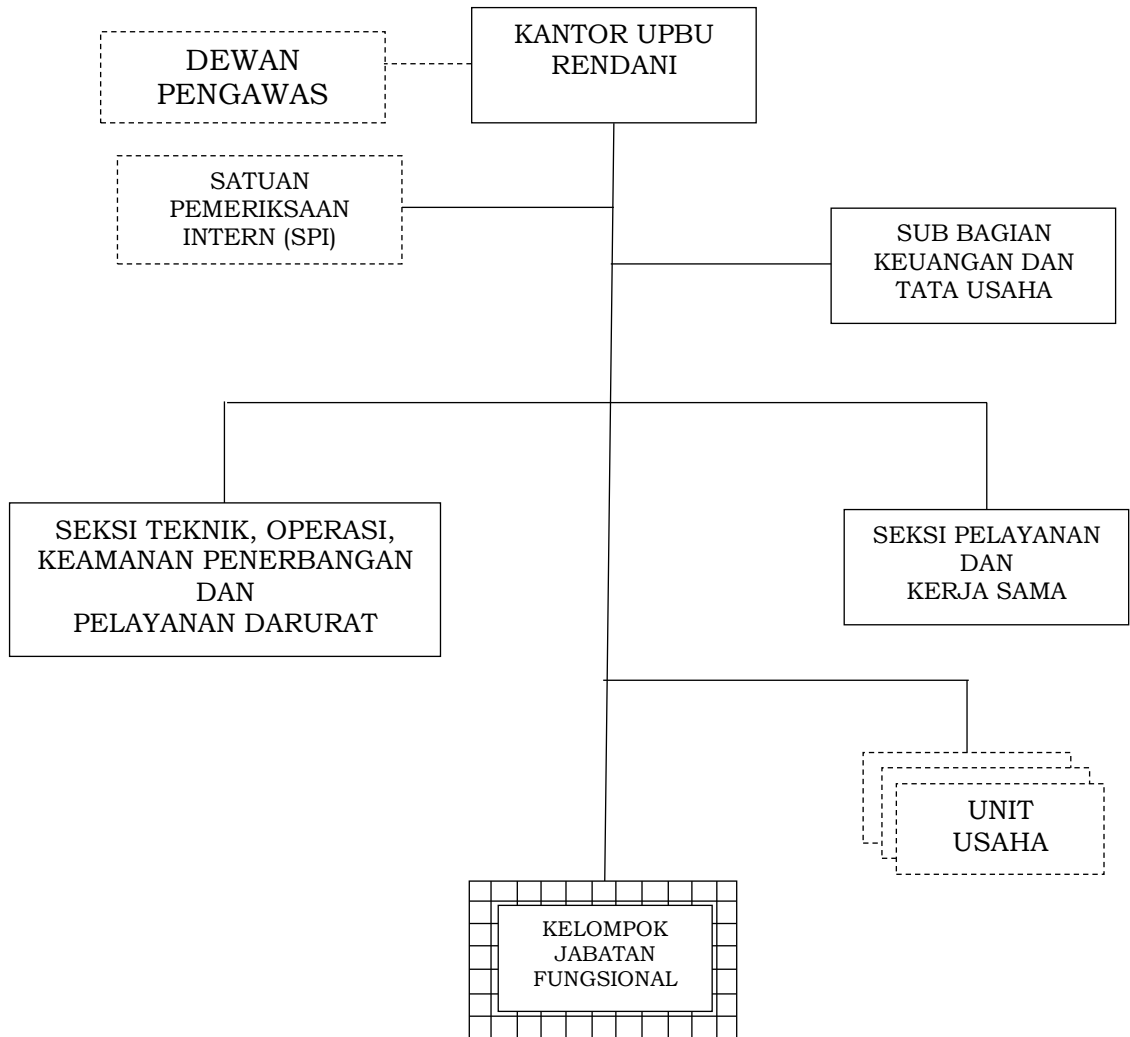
KANTOR UPBU RENDANI

DEWAN PENGAWAS

SATUAN PEMERIKSAAN INTERN (SPI)

SUB BAGIAN KEUANGAN DAN TATA USAHA

SEKSI TEKNIK, OPERASI, KEAMANAN PENERBANGAN DAN PELAYANAN DARURAT

SEKSI PELAYANAN DAN KERJA SAMA

UNIT USAHA

KELOMPOK JABATAN FUNGSIONAL